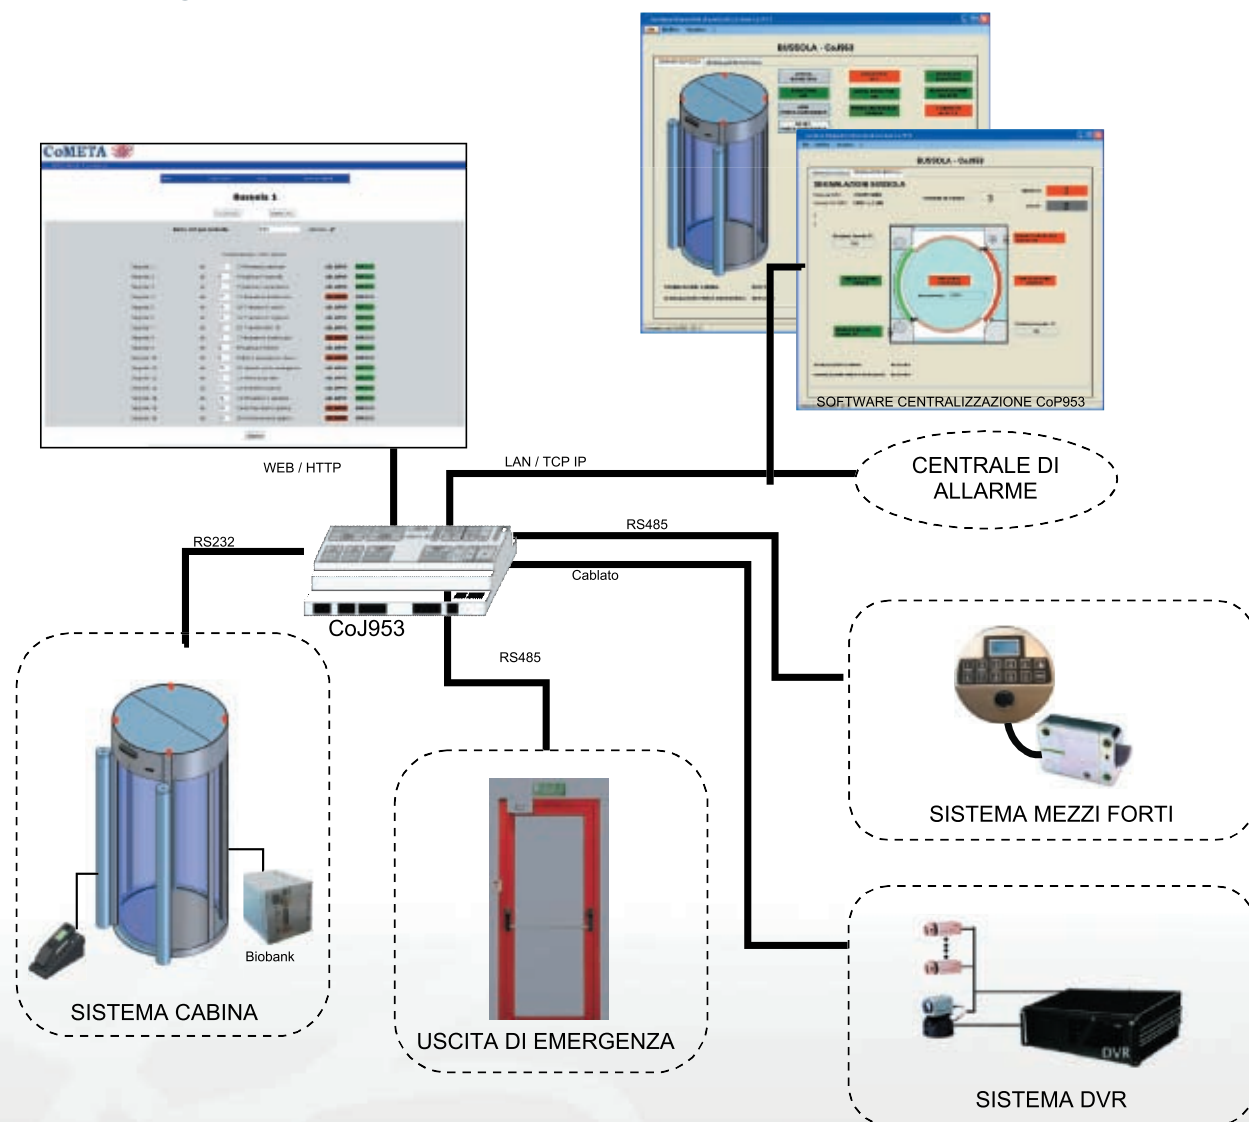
BUSSOLA - CoJ953

BUSSOLA - CoJ953

SOFTWARE CENTRALIZZAZIONE CoP953

CoMETA

Bussola 1

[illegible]

WEB / HTTP

LAN / TCP IP

CENTRALE DI ALLARME

RS485

RS232

Cablato

CoJ953

RS485

SISTEMA MEZZI FORTI

Biobank

SISTEMA CABINA

USCITA DI EMERGENZA

DVR

SISTEMA DVR